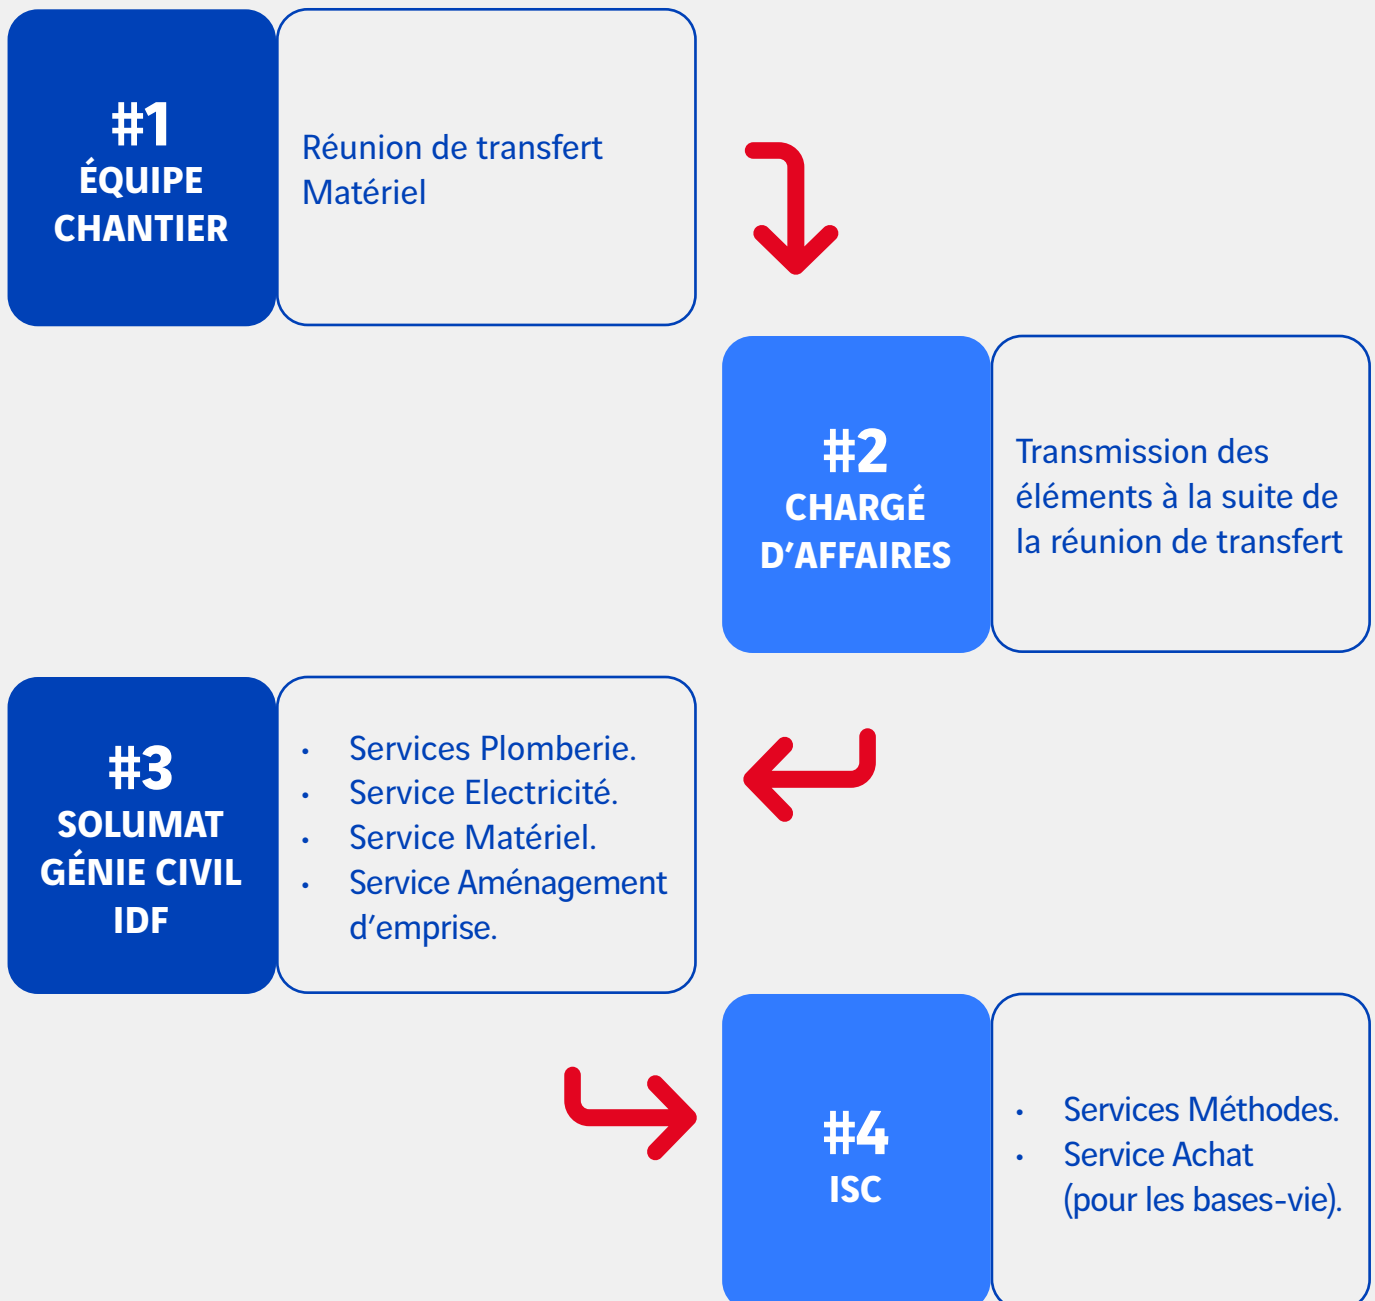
#1
ÉQUIPE CHANTIER

Réunion de transfert Matériel

#2
CHARGÉ D’AFFAIRES

Transmission des éléments à la suite de la réunion de transfert

#3
SOLUMAT GÉNIE CIVIL IDF

- Services Plomberie.
- Service Electricité.
- Service Matériel.
- Service Aménagement d’emprise.

#4
ISC

- Services Méthodes.
- Service Achat (pour les bases-vie).